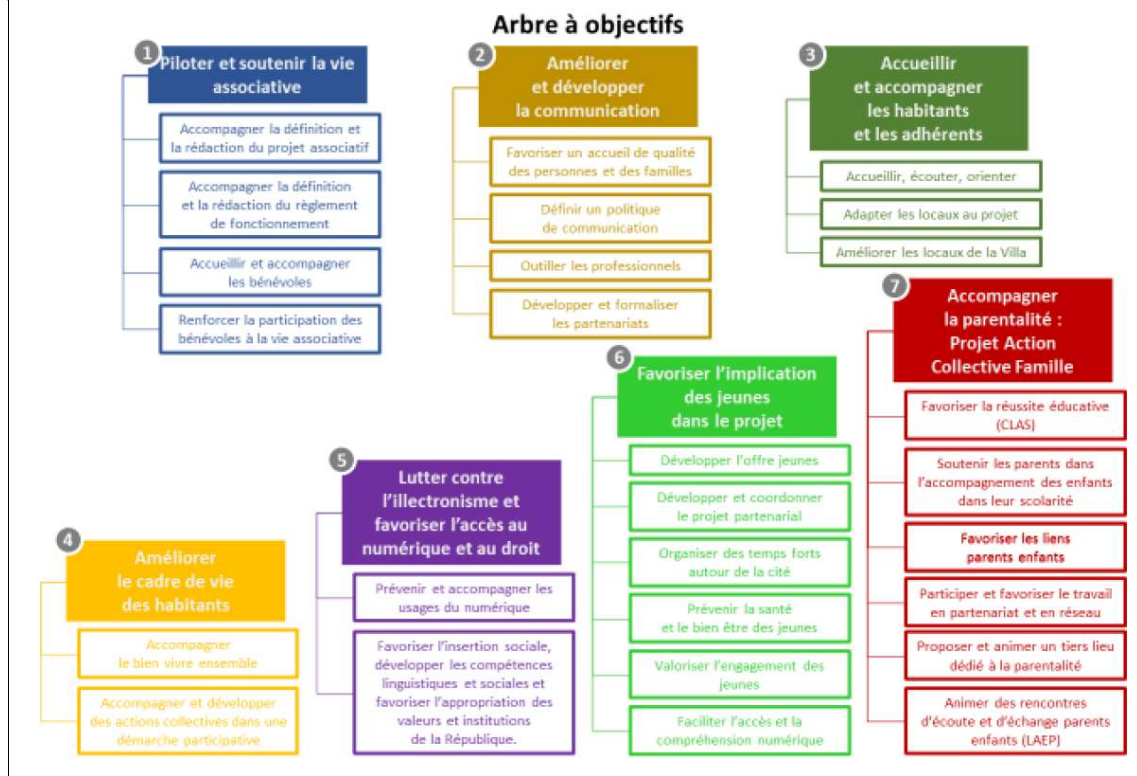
Arbre à objectifs

1
Piloter et soutenir la vie associative

Accompagner la définition et la rédaction du projet associatif

Accompagner la définition et la rédaction du règlement de fonctionnement

Accueillir et accompagner les bénévoles

Renforcer la participation des bénévoles à la vie associative

2
Améliorer et développer la communication

Favoriser un accueil de qualité des personnes et des familles

Définir un politique de communication

Outiller les professionnels

Développer et formaliser les partenariats

3
Accueillir et accompagner les habitants et les adhérents

Accueillir, écouter, orienter

Adapter les locaux au projet

Améliorer les locaux de la Villa

7
Accompagner la parentalité : Projet Action Collective Famille

Favoriser la réussite éducative (CLAS)

Soutenir les parents dans l'accompagnement des enfants dans leur scolarité

Favoriser les liens parents enfants

Participer et favoriser le travail en partenariat et en réseau

Proposer et animer un tiers lieu dédié à la parentalité

Animer des rencontres d'écoute et d'échange parents enfants (LAEP)

6
Favoriser l'implication des jeunes dans le projet

Développer l'offre jeunes

Développer et coordonner le projet partenarial

Organiser des temps forts autour de la cité

Prévenir la santé et le bien être des jeunes

Valoriser l'engagement des jeunes

Faciliter l'accès et la compréhension numérique

5
Lutter contre l'illectronisme et favoriser l'accès au numérique et au droit

Prévenir et accompagner les usages du numérique

Favoriser l'insertion sociale, développer les compétences linguistiques et sociales et favoriser l'appropriation des valeurs et institutions de la République.

4
Améliorer le cadre de vie des habitants

Accompagner le bien vivre ensemble

Accompagner et développer des actions collectives dans une démarche participative